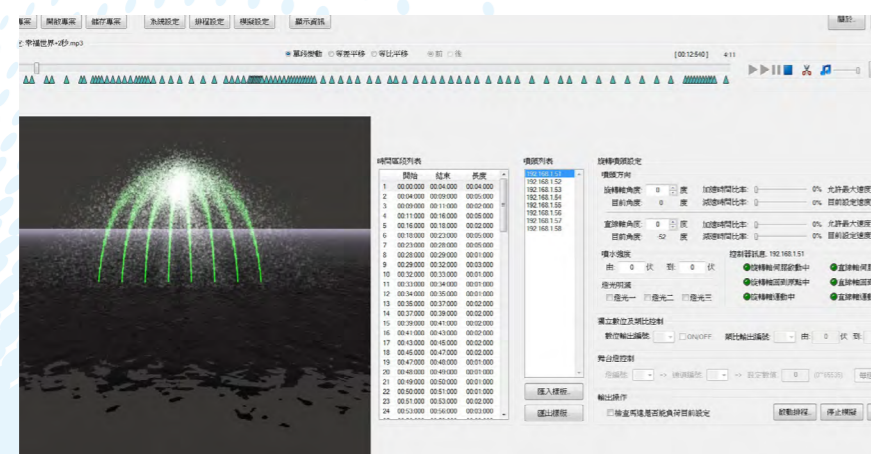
專案 開啟專案 儲存專案 系統設定 排程設定 模擬設定 顯示資訊 關於...

幸福世界-2秒.mp3

區段移動 等差平移 等比平移 前 後 [00:12:540] 4:11

時間區段列表

| | 開始 | 結束 | 長度 |
|---|---|---|---|
| 1 | 00:00:000 | 00:04:000 | 00:04:000 |
| 2 | 00:04:000 | 00:09:000 | 00:05:000 |
| 3 | 00:09:000 | 00:11:000 | 00:02:000 |
| 4 | 00:11:000 | 00:16:000 | 00:05:000 |
| 5 | 00:16:000 | 00:18:000 | 00:02:000 |
| 6 | 00:18:000 | 00:23:000 | 00:05:000 |
| 7 | 00:23:000 | 00:28:000 | 00:05:000 |
| 8 | 00:28:000 | 00:29:000 | 00:01:000 |
| 9 | 00:29:000 | 00:32:000 | 00:03:000 |
| 10 | 00:32:000 | 00:33:000 | 00:01:000 |
| 11 | 00:33:000 | 00:34:000 | 00:01:000 |
| 12 | 00:34:000 | 00:35:000 | 00:01:000 |
| 13 | 00:35:000 | 00:37:000 | 00:02:000 |
| 14 | 00:37:000 | 00:39:000 | 00:02:000 |
| 15 | 00:39:000 | 00:41:000 | 00:02:000 |
| 16 | 00:41:000 | 00:43:000 | 00:02:000 |
| 17 | 00:43:000 | 00:45:000 | 00:02:000 |
| 18 | 00:45:000 | 00:47:000 | 00:02:000 |
| 19 | 00:47:000 | 00:48:000 | 00:01:000 |
| 20 | 00:48:000 | 00:49:000 | 00:01:000 |
| 21 | 00:49:000 | 00:50:000 | 00:01:000 |
| 22 | 00:50:000 | 00:51:000 | 00:01:000 |
| 23 | 00:51:000 | 00:53:000 | 00:02:000 |
| 24 | 00:53:000 | 00:56:000 | 00:03:000 |

噴頭列表
192.168.1.51
192.168.1.52
192.168.1.53
192.168.1.54
192.168.1.55
192.168.1.56
192.168.1.57
192.168.1.58

匯入排程...
匯出排程...

旋轉噴頭設定
噴頭方向
旋轉軸角度 0 度 加速時間比率 0% 允許最大速度
目前角度 0 度 減速時間比率 0% 目前設定速度
直排軸角度 0 度 加速時間比率 0% 允許最大速度
目前角度 52 度 減速時間比率 0% 目前設定速度
噴水強度
由 0 伏 到 0 伏
燈光明滅
□燈光一 □燈光二 □燈光三
控制器訊息: 192.168.1.51
旋轉軸伺服啟動中 直排軸伺服
旋轉軸回到原點中 直排軸回到
旋轉軸運動中 直排軸運動

獨立數位及類比控制
數位輸出編號 □ON/OFF 類比輸出編號 由 0 伏 到

舞台燈控制
燈編號 -> 燈頭編號 -> 設定數值 0 (0~100)

輸出操作
□檢查兩燈是否能負荷目前設定 啟動排程... 停止模擬